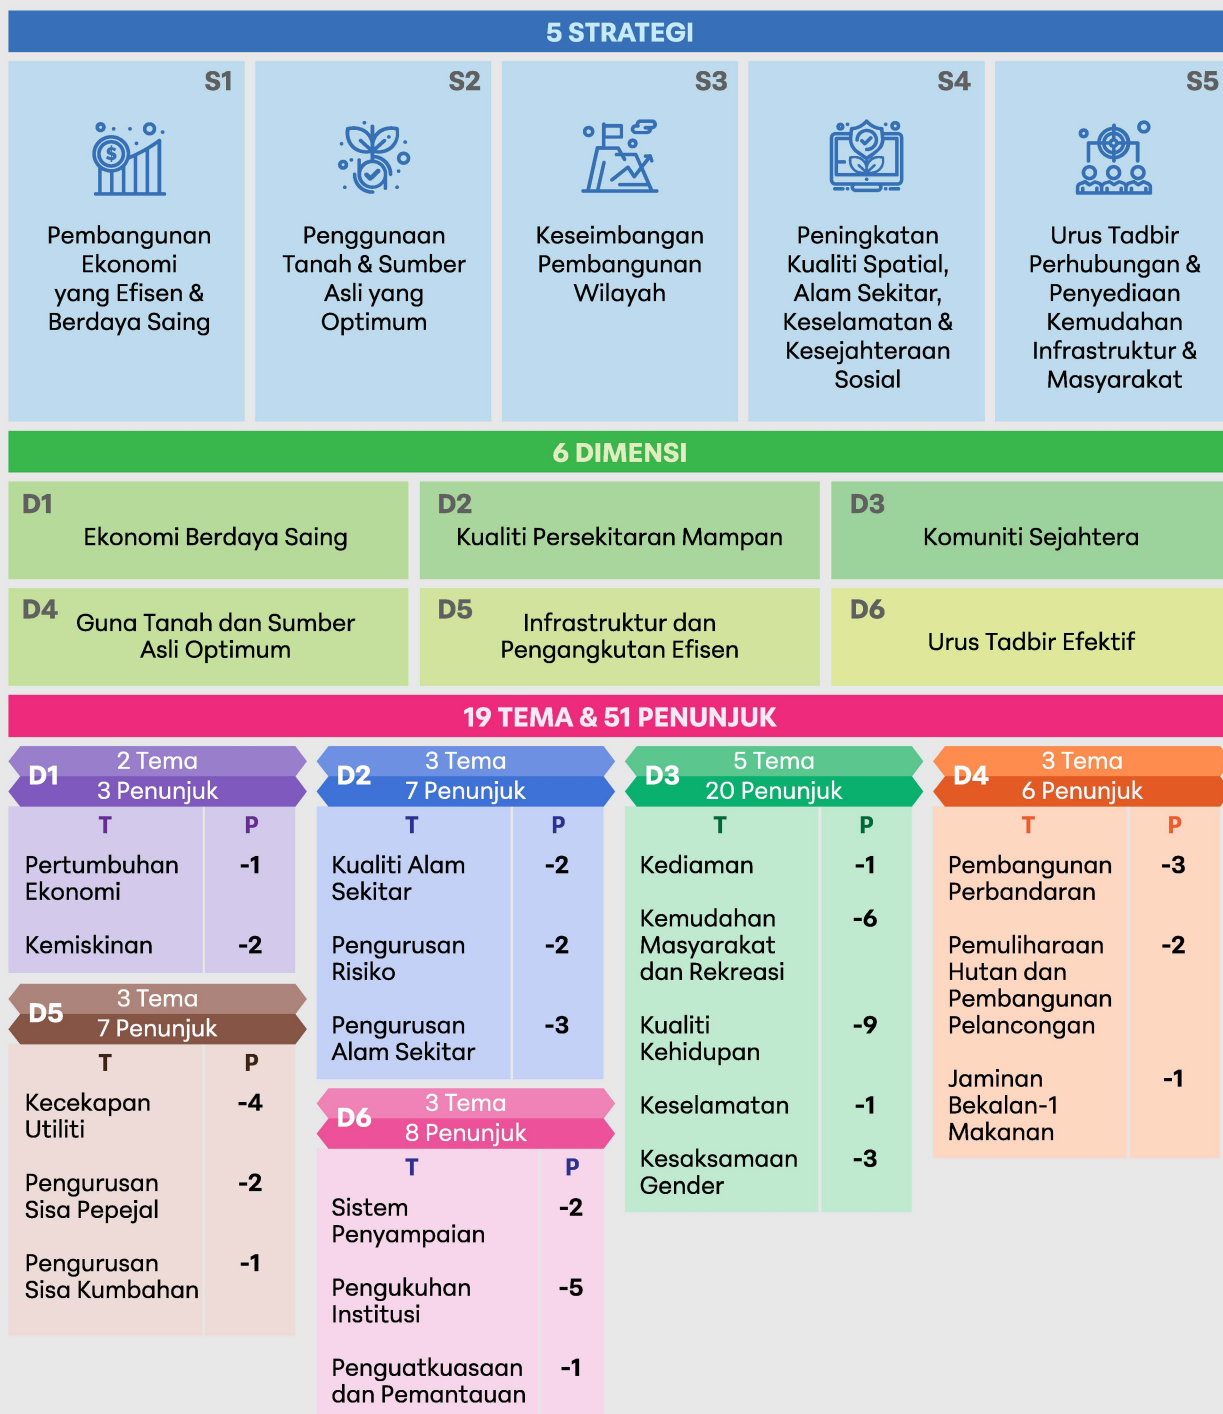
5 STRATEGI

S1
Pembangunan Ekonomi yang Efisen & Berdaya Saing

S2
Penggunaan Tanah & Sumber Asli yang Optimum

S3
Keseimbangan Pembangunan Wilayah

S4
Peningkatan Kualiti Spatial, Alam Sekitar, Keselamatan & Kesejahteraan Sosial

S5
Urus Tadbir Perhubungan & Penyediaan Kemudahan Infrastruktur & Masyarakat

6 DIMENSI

D1 Ekonomi Berdaya Saing

D2 Kualiti Persekitaran Mampan

D3 Komuniti Sejahtera

D4 Guna Tanah dan Sumber Asli Optimum

D5 Infrastruktur dan Pengangkutan Efisen

D6 Urus Tadbir Efektif

19 TEMA & 51 PENUNJUK

D1 2 Tema 3 Penunjuk

| T | P |
|---|---|
| Pertumbuhan Ekonomi | -1 |
| Kemiskinan | -2 |

D5 3 Tema 7 Penunjuk

| T | P |
|---|---|
| Kecekapan Utiliti | -4 |
| Pengurusan Sisa Pepejal | -2 |
| Pengurusan Sisa Kumbahan | -1 |

D2 3 Tema 7 Penunjuk

| T | P |
|---|---|
| Kualiti Alam Sekitar | -2 |
| Pengurusan Risiko | -2 |
| Pengurusan Alam Sekitar | -3 |

D6 3 Tema 8 Penunjuk

| T | P |
|---|---|
| Sistem Penyampaian | -2 |
| Pengukuhan Institusi | -5 |
| Penguatkuasaan dan Pemantauan | -1 |

D3 5 Tema 20 Penunjuk

| T | P |
|---|---|
| Kediaman | -1 |
| Kemudahan Masyarakat dan Rekreasi | -6 |
| Kualiti Kehidupan | -9 |
| Keselamatan | -1 |
| Kesaksamaan Gender | -3 |

D4 3 Tema 6 Penunjuk

| T | P |
|---|---|
| Pembangunan Perbandaran | -3 |
| Pemuliharaan Hutan dan Pembangunan Pelancongan | -2 |
| Jaminan Bekalan-1 Makanan | -1 |